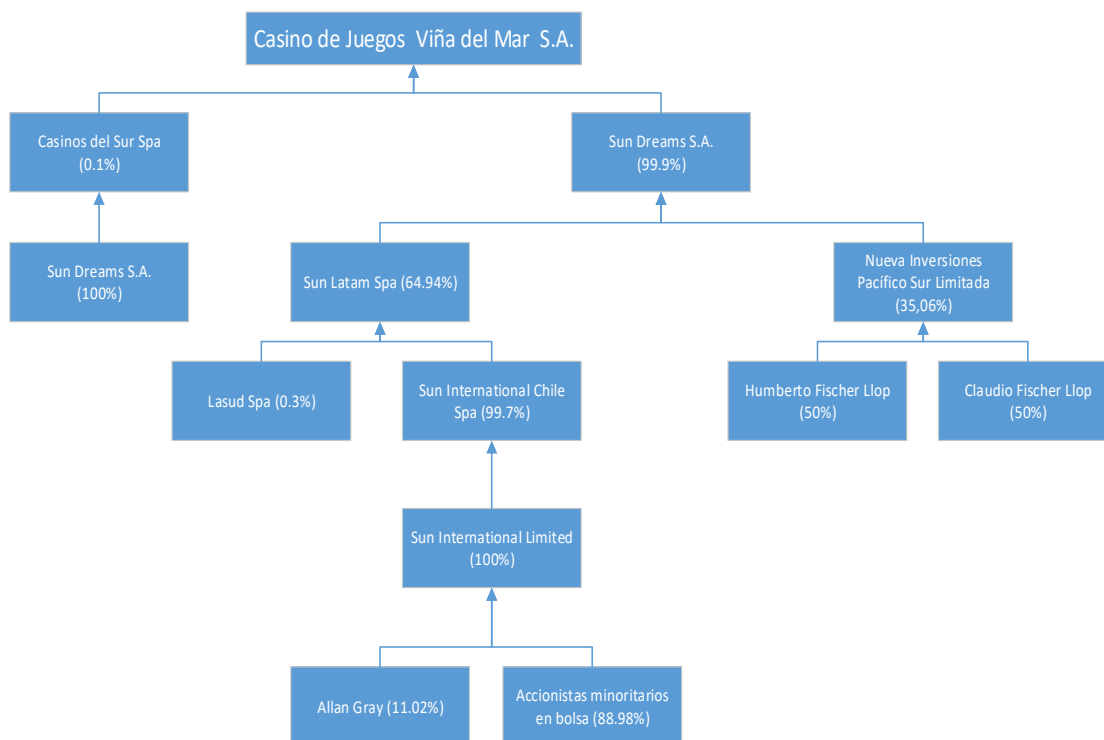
Casino de Juegos Viña del Mar S.A.

Casinos del Sur Spa (0.1%)

Sun Dreams S.A. (99.9%)

Sun Dreams S.A. (100%)

Sun Latam Spa (64.94%)

Nueva Inversiones Pacífico Sur Limitada (35,06%)

Lasud Spa (0.3%)

Sun International Chile Spa (99.7%)

Humberto Fischer Llop (50%)

Claudio Fischer Llop (50%)

Sun International Limited (100%)

Allan Gray (11.02%)

Accionistas minoritarios en bolsa (88.98%)